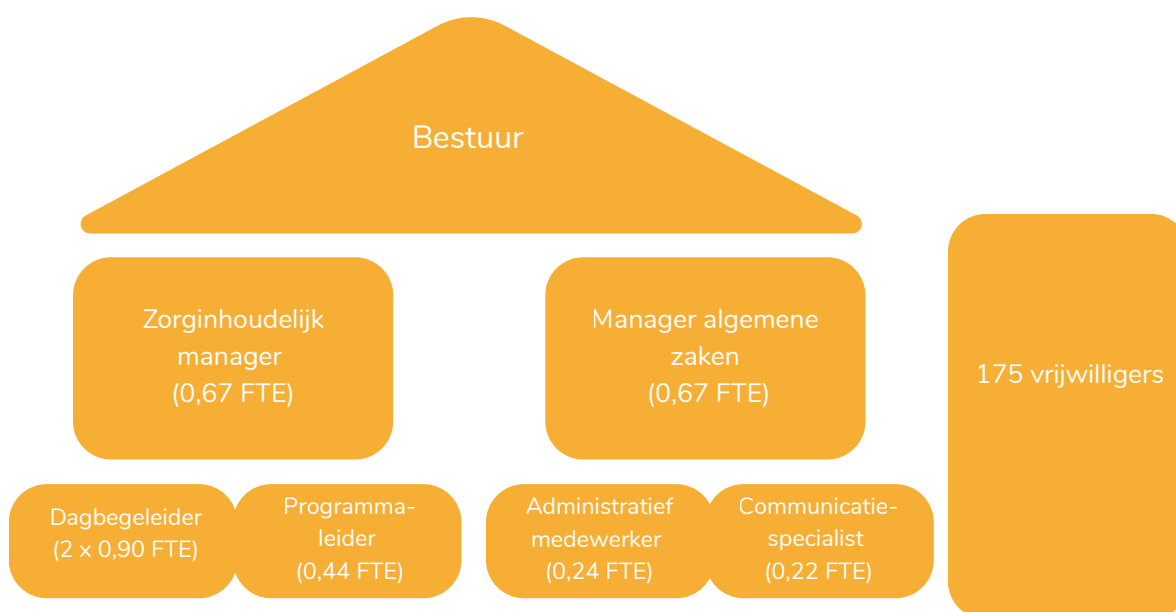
Bestuur

Zorginhoudelijk manager (0,67 FTE)

Manager algemene zaken (0,67 FTE)

175 vrijwilligers

Dagbegeleider (2 x 0,90 FTE)

Programma-leider (0,44 FTE)

Administratief medewerker (0,24 FTE)

Communicatie-specialist (0,22 FTE)